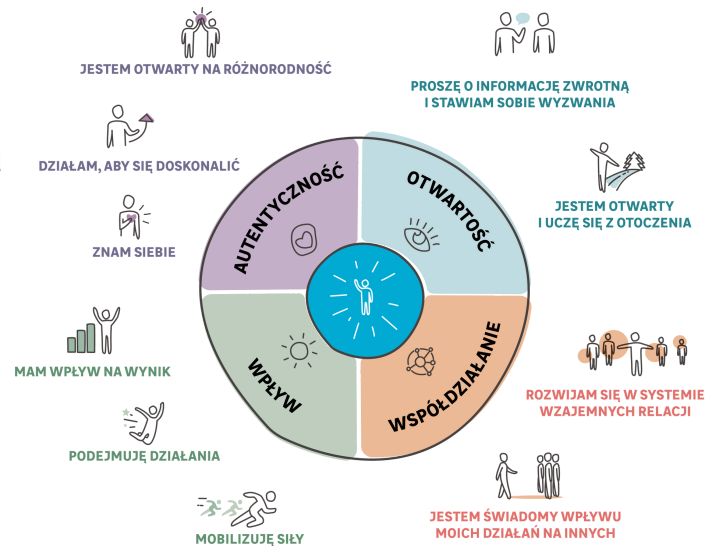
JESTEM OTWARTY NA RÓŻNORODNOŚĆ

DZIAŁAM, ABY SIĘ DOSKONALIĆ

ZNAM SIEBIE

MAM WPŁYW NA WYNIK

PODEJMUJĘ DZIAŁANIA

MOBILIZUJĘ SIŁY

PROSZĘ O INFORMACJĘ ZWROTNĄ I STAWIAM SOBIE WYZWANIA

JESTEM OTWARTY I UCZĘ SIĘ Z OTOCZENIA

ROZWIJAM SIĘ W SYSTEMIE WZAJEMNYCH RELACJI

JESTEM ŚWIADOMY WPŁYWU MOICH DZIAŁAŃ NA INNYCH

AUTENTYCZNOŚĆ

OTWARTOŚĆ

WPŁYW

WSPÓŁDZIAŁANIE